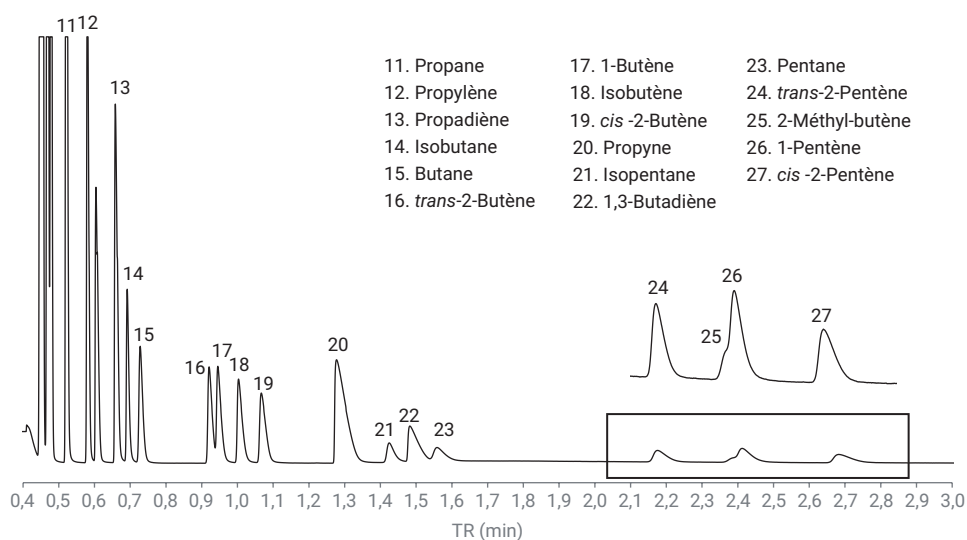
11 12
13
14
15
16 17 18 19
20
21 22 23
24 25 26 27

11. Propane
12. Propylène
13. Propadiène
14. Isobutane
15. Butane
16. *trans*-2-Butène

17. 1-Butène
18. Isobutène
19. *cis* -2-Butène
20. Propyne
21. Isopentane
22. 1,3-Butadiène

23. Pentane
24. *trans*-2-Pentène
25. 2-Méthyl-butène
26. 1-Pentène
27. *cis* -2-Pentène

0,4 0,5 0,6 0,7 0,8 0,9 1,0 1,1 1,2 1,3 1,4 1,5 1,6 1,7 1,8 1,9 2,0 2,1 2,2 2,3 2,4 2,5 2,6 2,7 2,8 2,9 3,0
TR (min)